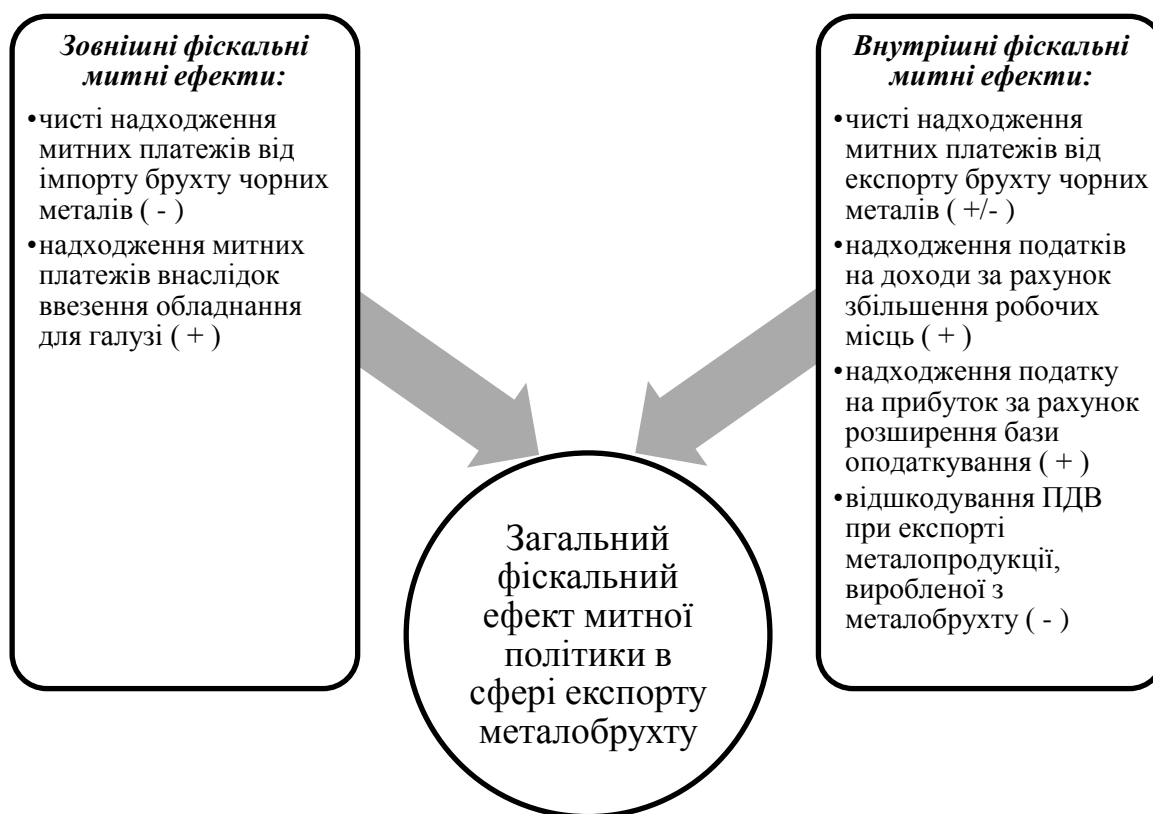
Зовнішні фіскальні митні ефекти:

•чисті надходження митних платежів від імпорту брухту чорних металів ( - )

•надходження митних платежів внаслідок ввезення обладнання для галузі ( + )

Внутрішні фіскальні митні ефекти:

•чисті надходження митних платежів від експорту брухту чорних металів ( +/- )

•надходження податків на доходи за рахунок збільшення робочих місць ( + )

•надходження податку на прибуток за рахунок розширення бази оподаткування ( + )

•відшкодування ПДВ при експорті металопродукції, виробленої з металобрухту ( - )

Загальний фіскальний ефект митної політики в сфері експорту металобрухту